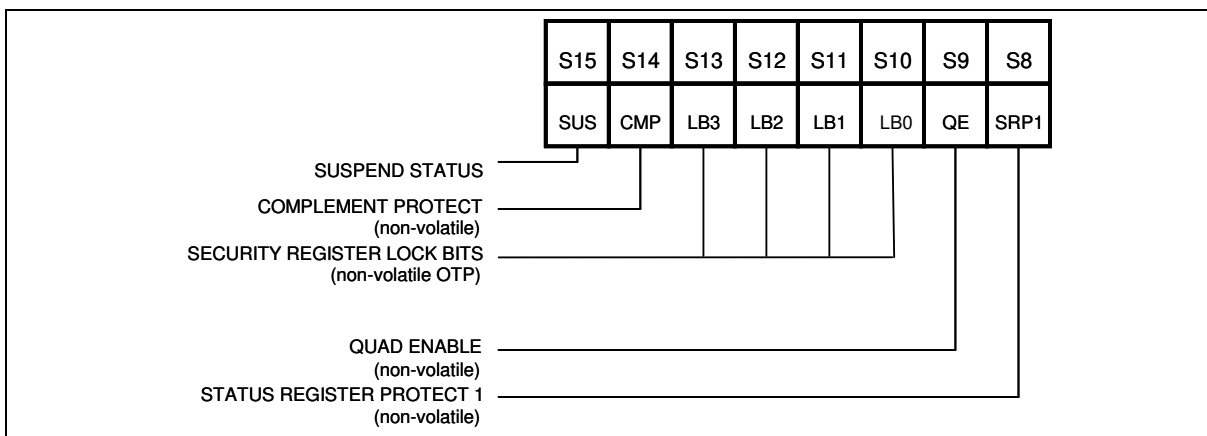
| S15 | S14 | S13 | S12 | S11 | S10 | S9 | S8 |
|---|---|---|---|---|---|---|---|
| SUS | CMP | LB3 | LB2 | LB1 | LB0 | QE | SRP1 |

SUSPEND STATUS

COMPLEMENT PROTECT
(non-volatile)

SECURITY REGISTER LOCK BITS
(non-volatile OTP)

QUAD ENABLE
(non-volatile)

STATUS REGISTER PROTECT 1
(non-volatile)